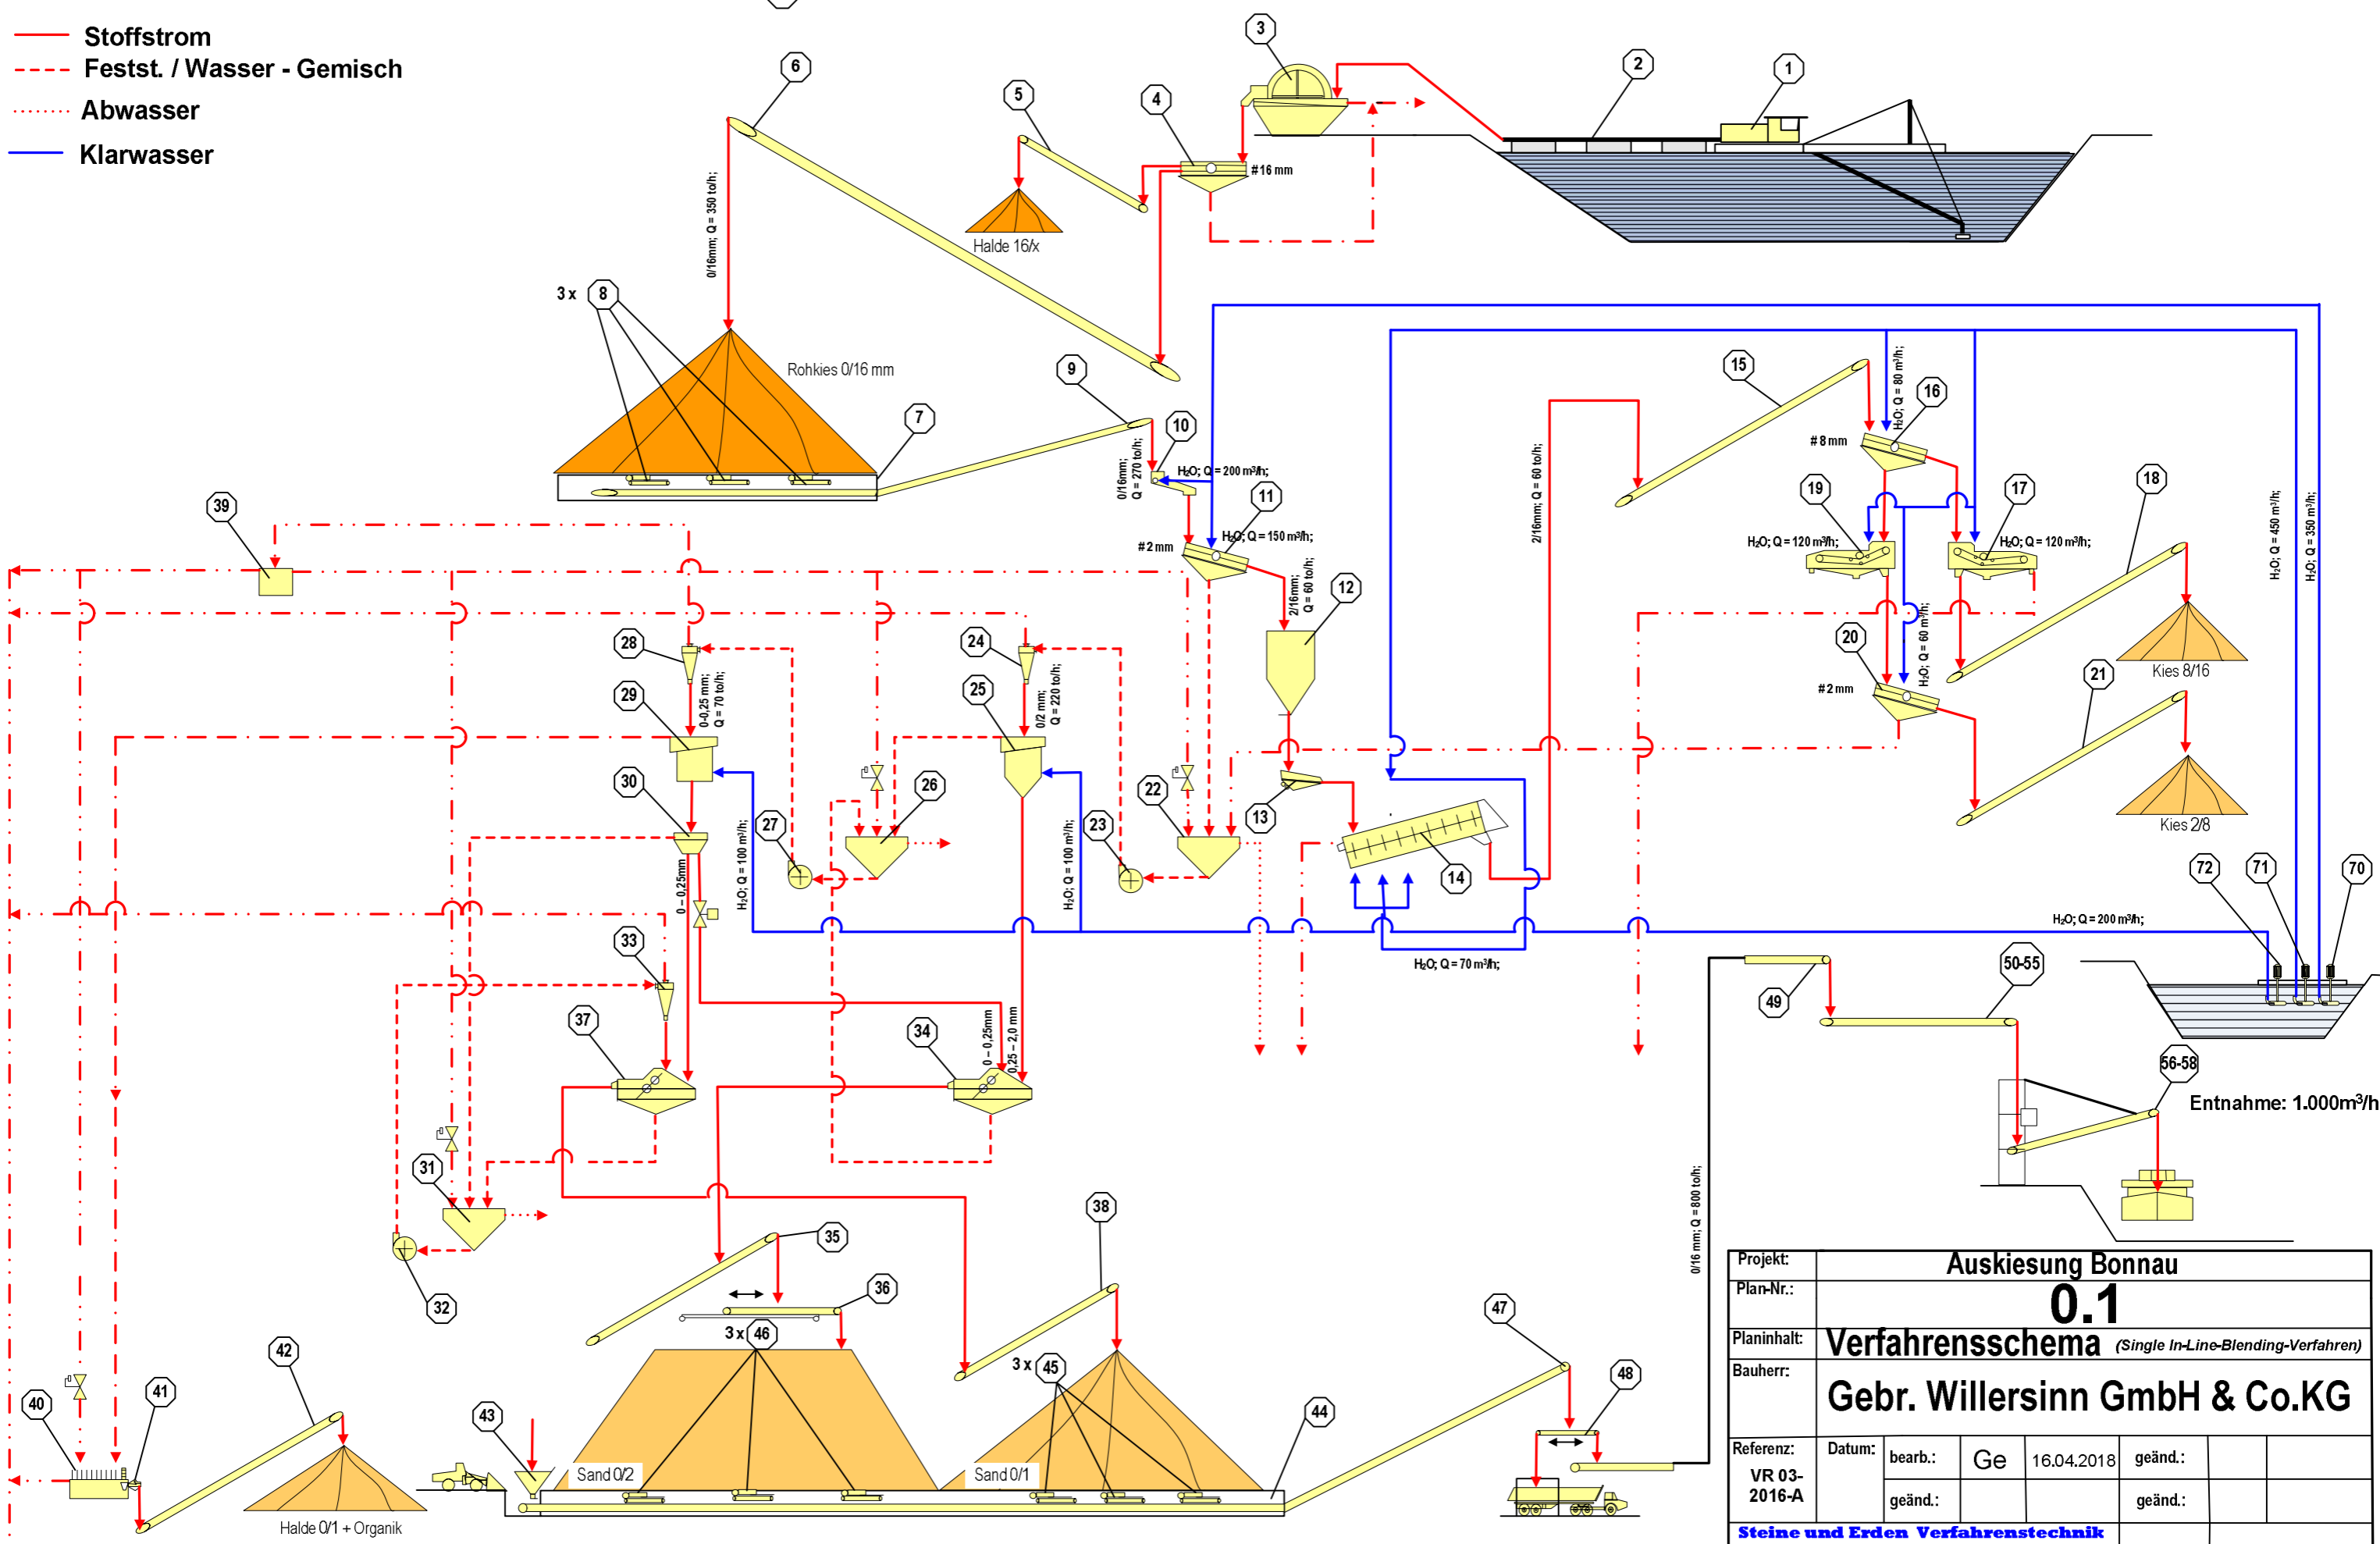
Stoffstrom
Festst. / Wasser - Gemisch
Abwasser
Klarwasser

1
2
3
4
#16 mm
5
Halde 16/x
6
0/16mm; Q = 350 to/h;
3 x 8
Rohkies 0/16 mm
7
9
10
0/16mm; Q = 270 to/h;
H₂O; Q = 200 m³/h;
11
# 2 mm
H₂O; Q = 150 m³/h;
12
2/16mm; Q = 60 to/h;
13
14
H₂O; Q = 70 m³/h;
15
2/16mm; Q = 60 to/h;
16
H₂O; Q = 80 m³/h;
# 8 mm
17
H₂O; Q = 120 m³/h;
18
Kies 8/16
19
H₂O; Q = 120 m³/h;
20
H₂O; Q = 60 m³/h;
# 2 mm
21
Kies 2/8
H₂O; Q = 450 m³/h;
H₂O; Q = 350 m³/h;
H₂O; Q = 200 m³/h;
72
71
70
39
28
0-0,25 mm; Q = 70 to/h;
29
24
0/2 mm; Q = 220 to/h;
25
30
H₂O; Q = 100 m³/h;
27
26
H₂O; Q = 100 m³/h;
23
22
0 – 0,25mm
33
34
0 – 0,25mm
0,25 – 2,0 mm
37
31
32
35
36
3 x 46
38
3 x 45
49
50-55
56-58
Entnahme: 1.000m³/h
47
48
0/16 mm; Q = 800 to/h;
42
Halde 0/1 + Organik
43
Sand 0/2
Sand 0/1
44
40
41

Projekt: Auskiesung Bonnau
Plan-Nr.: 0.1
Planinhalt: Verfahrensschema (Single In-Line-Blending-Verfahren)
Bauherr: Gebr. Willersinn GmbH & Co.KG
Referenz: VR 03-2016-A
Datum:
bearb.: Ge 16.04.2018
geänd.:
geänd.:
geänd.:
Steine und Erden Verfahrenstechnik